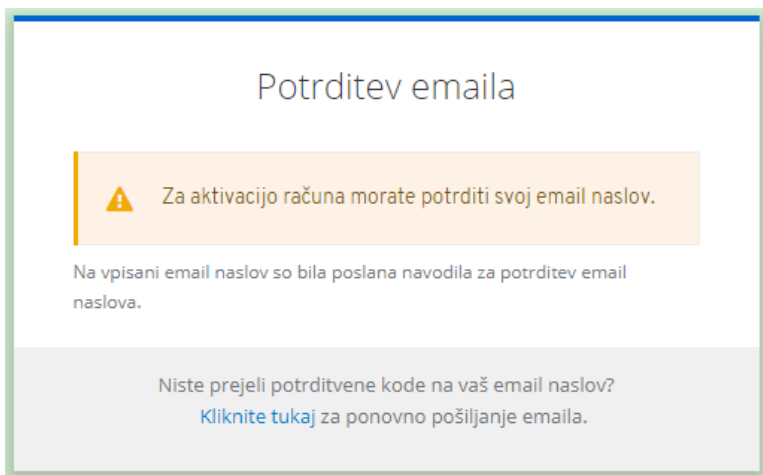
Potrditev emaila

Za aktivacijo računa morate potrditi svoj email naslov.

Na vpisani email naslov so bila poslana navodila za potrditev email naslova.

Niste prejeli potrditvene kode na vaš email naslov?
Kliknite tukaj za ponovno pošiljanje emaila.